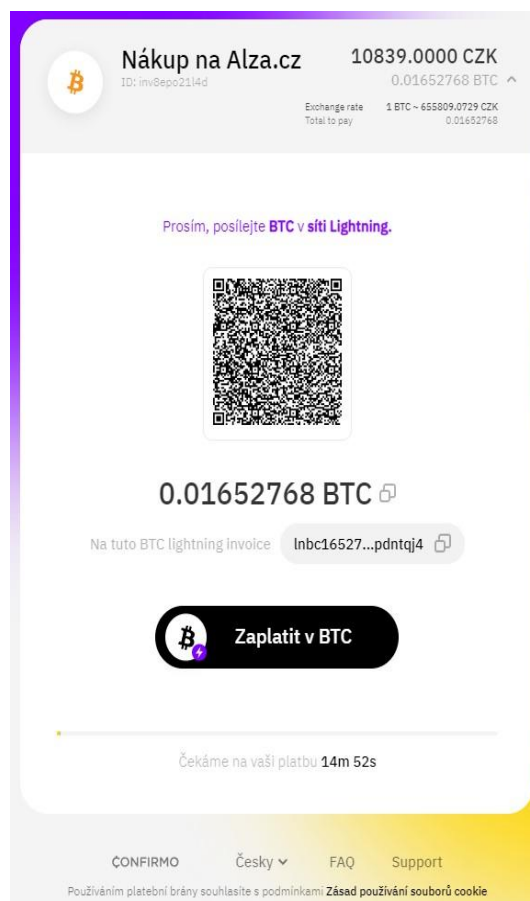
Nákup na Alza.cz
ID: inv8epo21l4d

10839.0000 CZK
0.01652768 BTC

Exchange rate 1 BTC ~ 655809.0729 CZK
Total to pay 0.01652768

Prosím, posílejte BTC v síti Lightning.

0.01652768 BTC

Na tuto BTC lightning invoice lnbc16527...pdntqj4

Zaplatit v BTC

Čekáme na vaši platbu 14m 52s

CONFIRMO Česky FAQ Support

Používáním platební brány souhlasíte s podmínkami Zásad používání souborů cookie